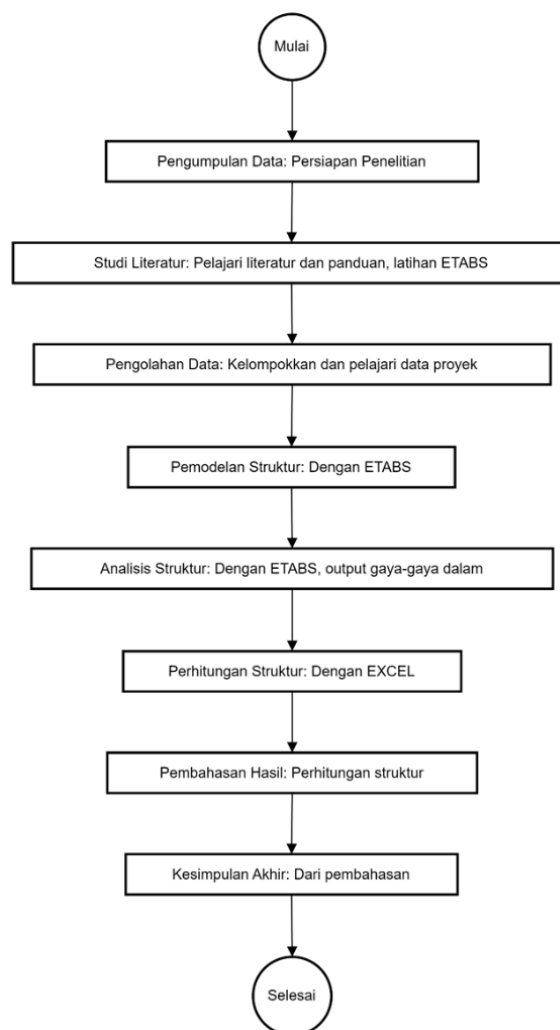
Mulai

Pengumpulan Data: Persiapan Penelitian

Studi Literatur: Pelajari literatur dan panduan, latihan ETABS

Pengolahan Data: Kelompokkan dan pelajari data proyek

Pemodelan Struktur: Dengan ETABS

Analisis Struktur: Dengan ETABS, output gaya-gaya dalam

Perhitungan Struktur: Dengan EXCEL

Pembahasan Hasil: Perhitungan struktur

Kesimpulan Akhir: Dari pembahasan

Selesai